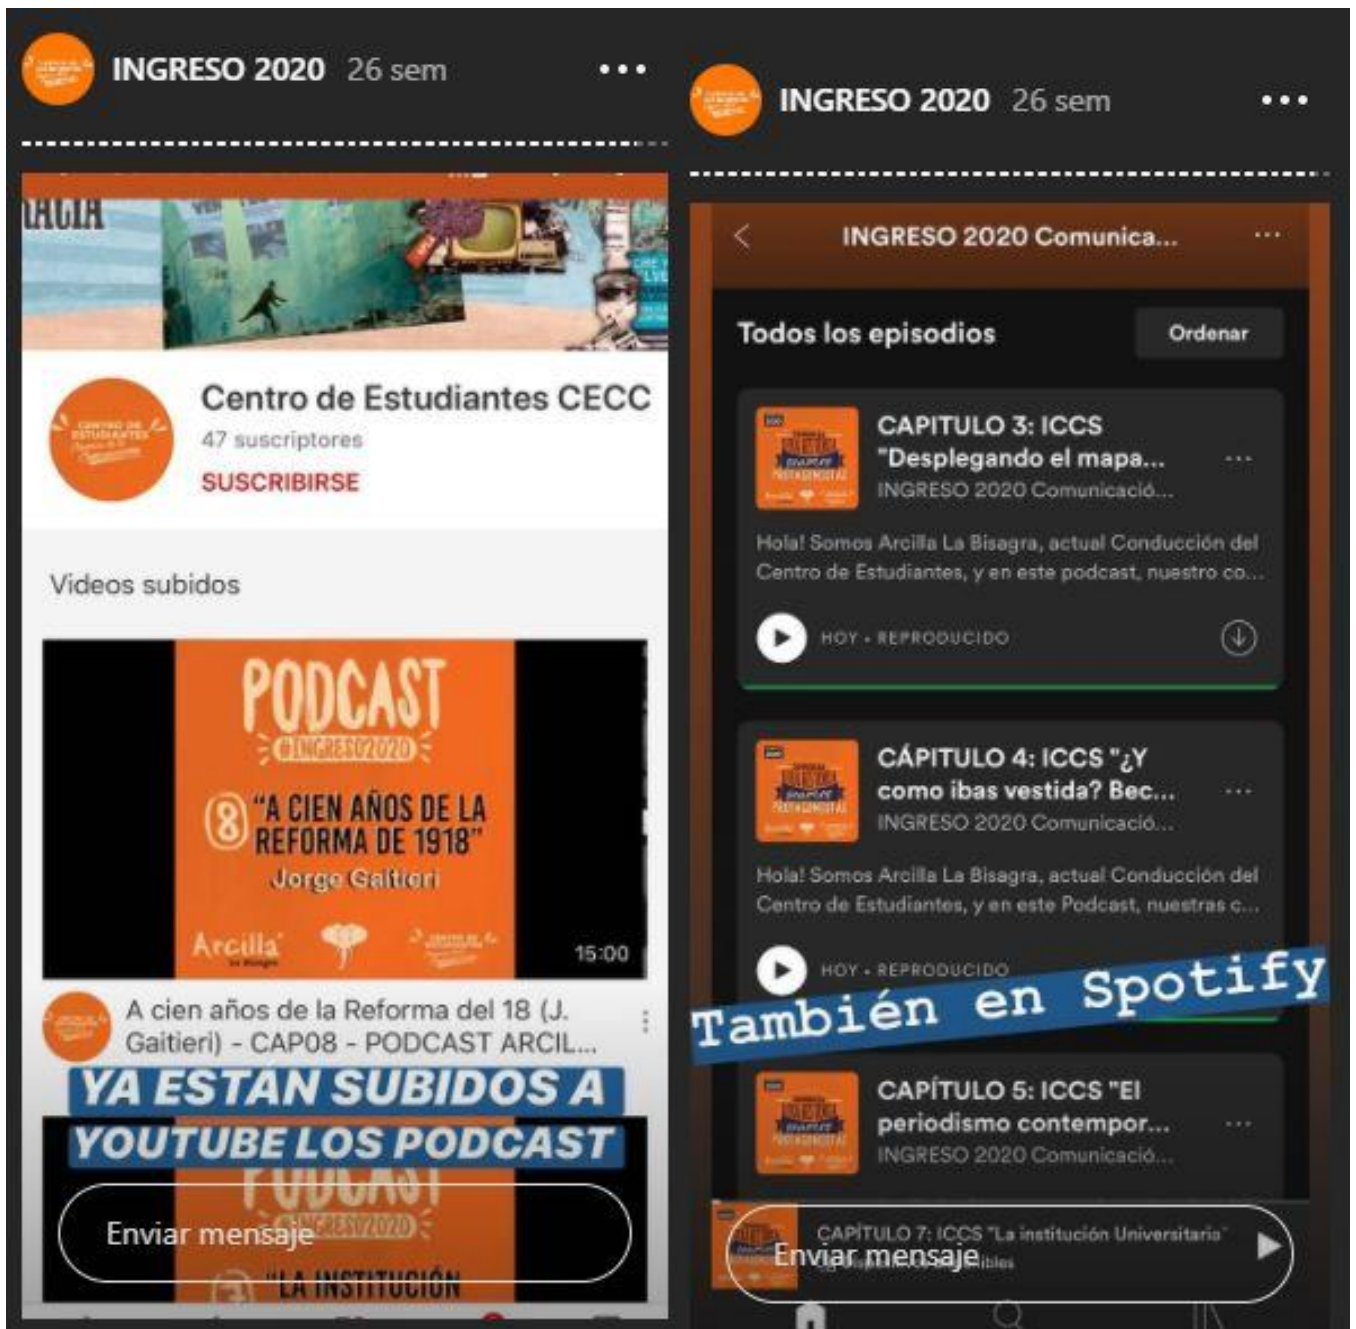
INGRESO 2020 26 sem

Centro de Estudiantes CECC
47 suscriptores
SUSCRIBIRSE

Videos subidos

PODCAST
#INGRESO2020
8 "A CIEN AÑOS DE LA REFORMA DE 1918"
Jorge Gaitieri
Arcilla
15:00

A cien años de la Reforma del 18 (J. Gaitieri) - CAP08 - PODCAST ARCIL...

YA ESTAN SUBIDOS A YOUTUBE LOS PODCAST

PODCAST
#INGRESO2020
"LA INSTITUCIÓN

Enviar mensaje

INGRESO 2020 26 sem

INGRESO 2020 Comunica...

Todos los episodios
Ordenar

CAPITULO 3: ICCS "Desplegando el mapa...
INGRESO 2020 Comunicació...
Hola! Somos Arcilla La Bisagra, actual Conducción del Centro de Estudiantes, y en este podcast, nuestro co...
HOY · REPRODUCIDO

CÁPITULO 4: ICCS "¿Y como ibas vestida? Bec...
INGRESO 2020 Comunicació...
Hola! Somos Arcilla La Bisagra, actual Conducción del Centro de Estudiantes, y en este Podcast, nuestras c...
HOY · REPRODUCIDO

También en Spotify

CAPÍTULO 5: ICCS "El periodismo contempor...
INGRESO 2020 Comunicació...

CAPÍTULO 7: ICCS "La institución Universitaria"
Enviar mensaje